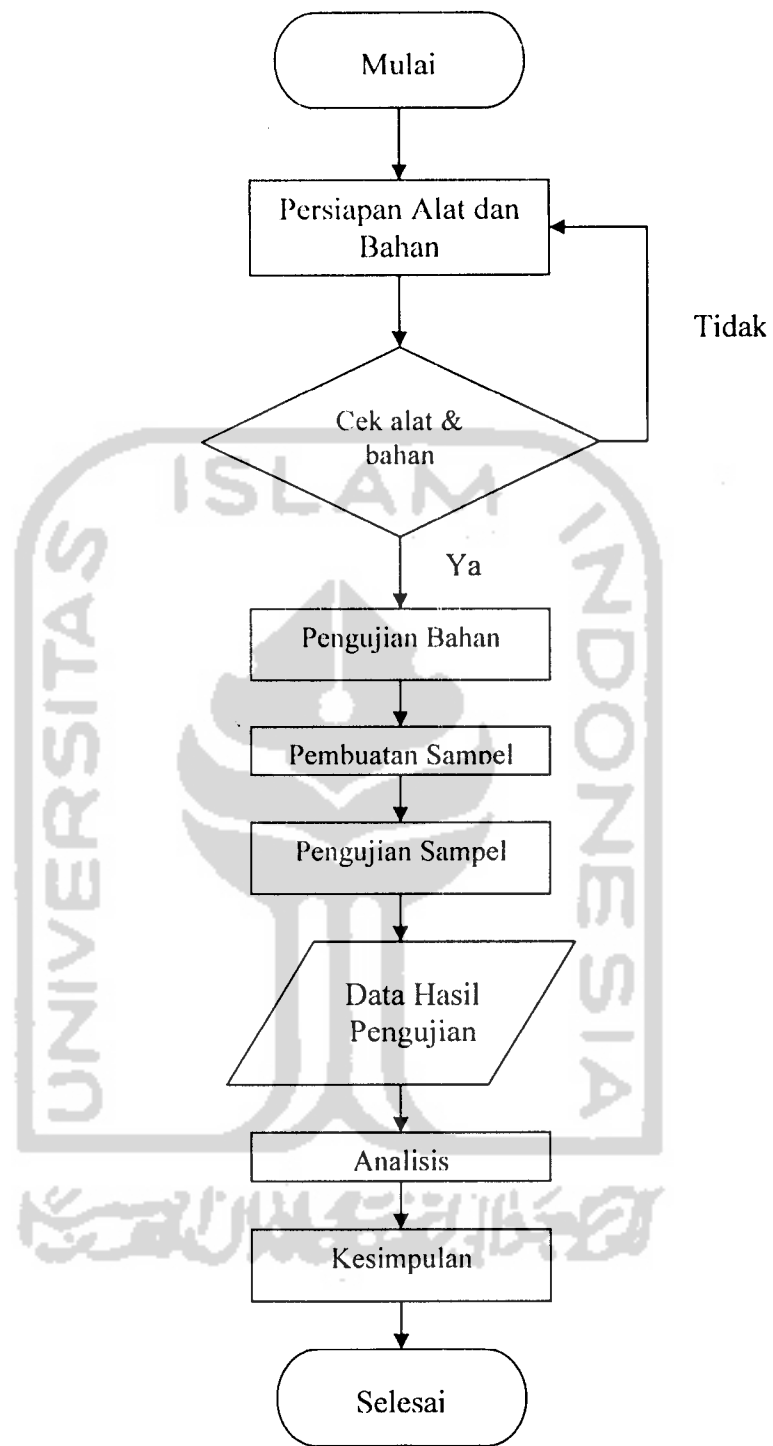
Mulai

Persiapan Alat dan Bahan

Tidak

Cek alat & bahan

ISLAM

Ya

Pengujian Bahan

Pembuatan Sampel

Pengujian Sampel

Data Hasil Pengujian

Analisis

Kesimpulan

Selesai

UNIVERSITAS ISLAM INDONESIA